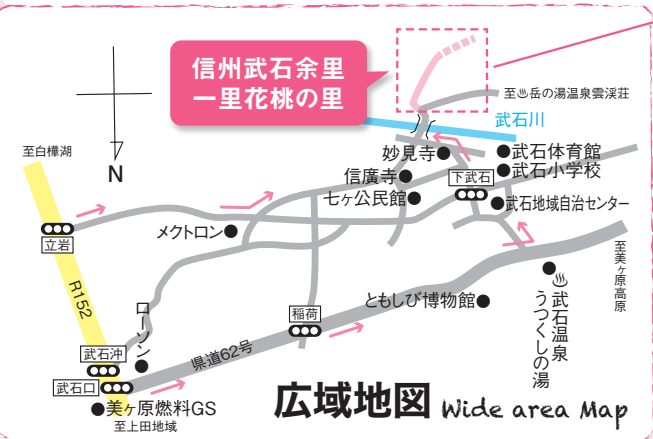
信州武石余里
一里花桃の里

至♨岳の湯温泉雲渓荘

武石川

至白樺湖

N

妙見寺
武石体育館
武石小学校
信廣寺
下武石
七ヶ公民館
武石地域自治センター
立岩
メクトロン
至美ヶ原高原
♨武石温泉
うつくしの湯
ともしび博物館
稲荷
R152
ローソン
県道62号
武石沖
武石口
美ヶ原燃料GS
至上田地域

広域地図 Wide area Map